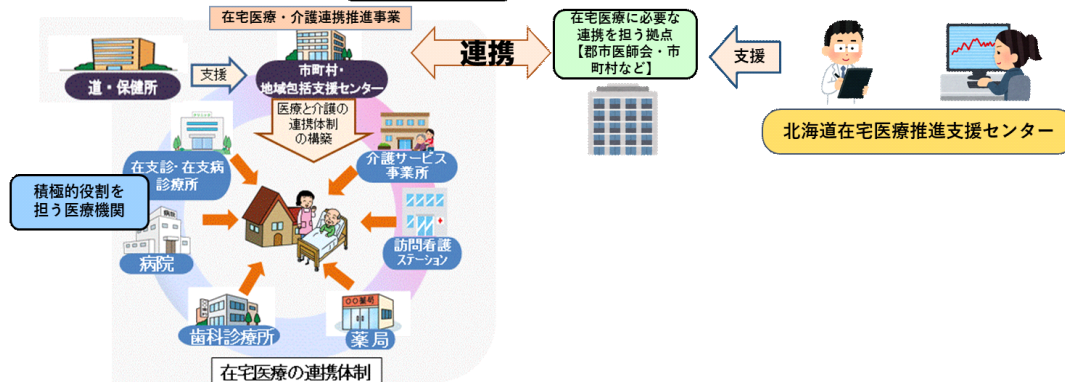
在宅医療・介護連携推進事業

道・保健所

支援

市町村・
地域包括支援センター

医療と介護の
連携体制
の構築

連携

在宅医療に必要な
連携を担う拠点
【郡市医師会・市
町村など】

支援

北海道在宅医療推進支援センター

在支診・在支病
診療所

積極的役割を
担う医療機関

介護サービス
事業所

病院

訪問看護
ステーション

○○薬局

歯科診療所

薬局

在宅医療の連携体制